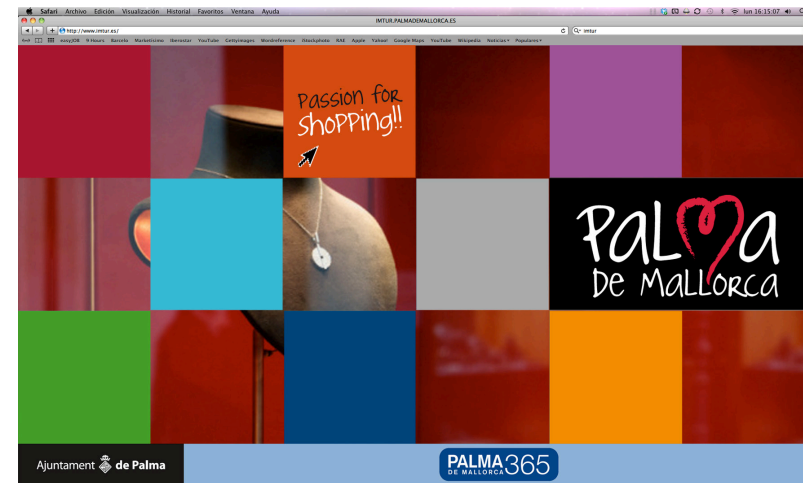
Safari Archivo Edición Visualización Historial Favoritos Ventana Ayuda
IMTUR.PALMADEMALLORCA.ES
jun 16:15:07
http://www.imtur.es/
imtur
easyJOB 9 Hours Barceló Marketizmo Iberostar YouTube Gettyimages WordReference iStockphoto RAE Apple Yahoo! Google Maps YouTube Wikipedia Noticias Populares

Passion for Shopping!!

Palma De Mallorca

Ajuntament de Palma

PALMA DE MALLORCA 365